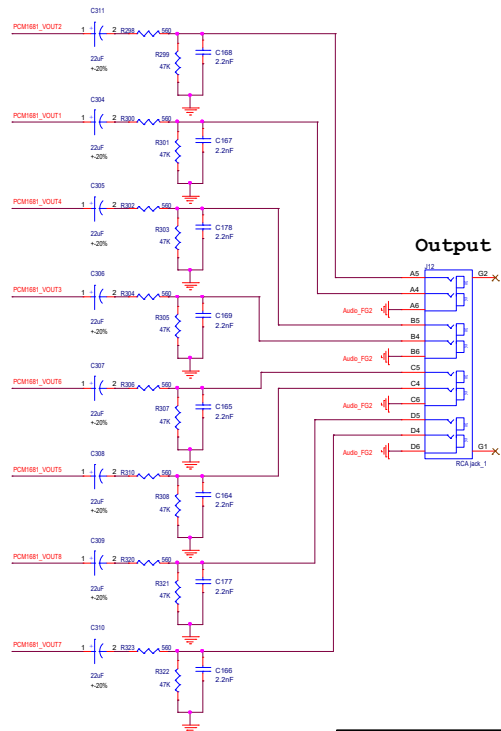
C311
PCM1681_VOUT2
1 2 R298 560
R299 47K
C168 2.2nF
22uF +-20%

C304
PCM1681_VOUT1
1 2 R300 560
R301 47K
C167 2.2nF
22uF +-20%

C305
PCM1681_VOUT4
1 2 R302 560
R303 47K
C178 2.2nF
22uF +-20%

Output

C306
PCM1681_VOUT3
1 2 R304 560
R305 47K
C169 2.2nF
22uF +-20%

C307
PCM1681_VOUT6
1 2 R306 560
R307 47K
C165 2.2nF
22uF +-20%

C308
PCM1681_VOUT5
1 2 R310 560
R308 47K
C164 2.2nF
22uF +-20%

C309
PCM1681_VOUT8
1 2 R320 560
R321 47K
C177 2.2nF
22uF +-20%

C310
PCM1681_VOUT7
1 2 R323 560
R322 47K
C166 2.2nF
22uF +-20%

J12
A5
A4
A6
B5
B4
B6
C5
C4
C6
D5
D4
D6
G2
G1
Audio_FG2
Audio_FG2
Audio_FG2
Audio_FG2
RCA jack_1